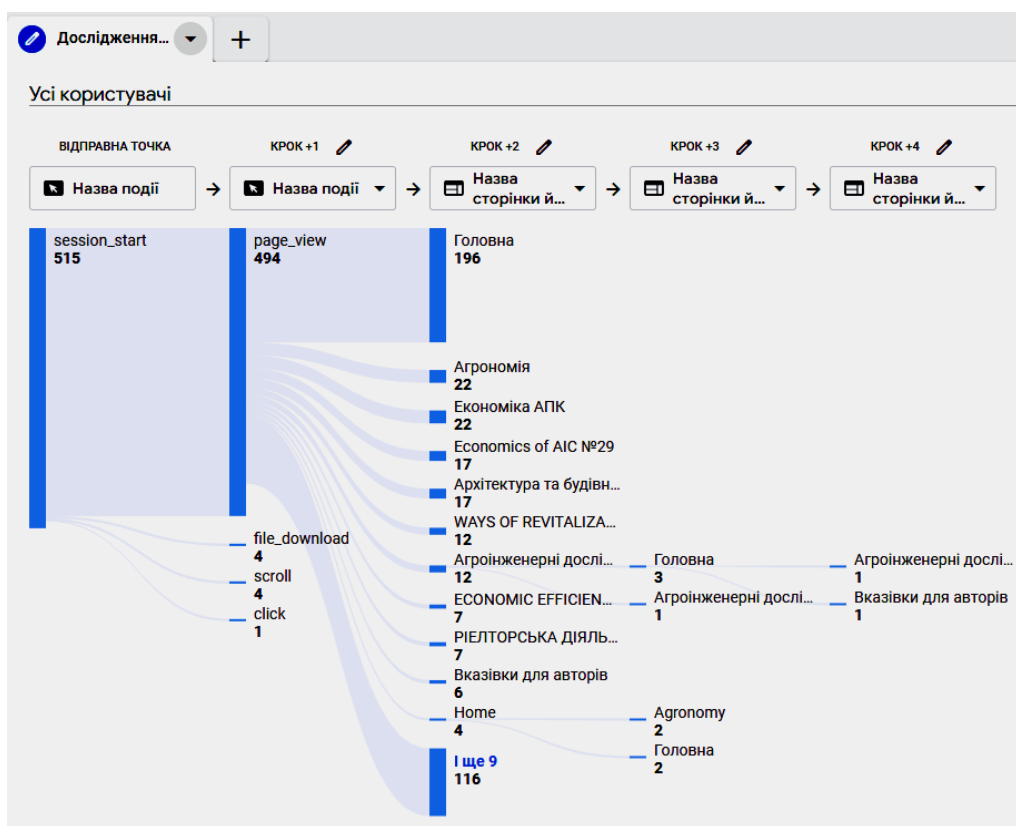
Дослідження...

+

Усі користувачі

ВІДПРАВНА ТОЧКА

Назва події

КРОК +1

Назва події

КРОК +2

Назва сторінки й...

КРОК +3

Назва сторінки й...

КРОК +4

Назва сторінки й...

session_start
515

page_view
494

file_download
4

scroll
4

click
1

Головна
196

Агрономія
22

Економіка АПК
22

Economics of AIC №29
17

Архітектура та будівн...
17

WAYS OF REVITALIZA...
12

Агроінженерні дослі...
12

ECONOMIC EFFICIEN...
7

РІЕЛТОРСЬКА ДІЯЛЬ...
7

Вказівки для авторів
6

Home
4

І ще 9
116

Головна
3

Агроінженерні дослі...
1

Agronomy
2

Головна
2

Агроінженерні дослі...
1

Вказівки для авторів
1